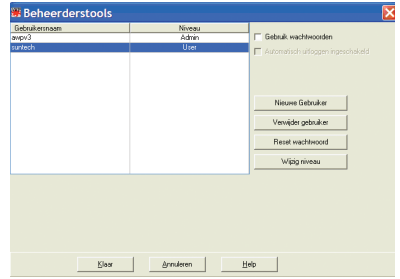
Beheerderstools

| Gebruikersnaam | Niveau |
|---|---|
| awpv3 | Admin |
| suntech | User |

Gebruik wachtwoorden

Automatisch uitloggen ingeschakeld

Nieuwe Gebruiker

Verwijder gebruiker

Reset wachtwoord

Wijzig niveau

Klaar

Annuleren

Help